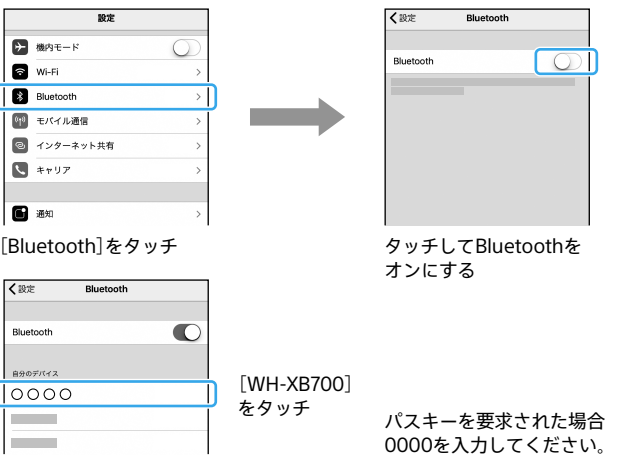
設定

機内モード

Wi-Fi

Bluetooth

モバイル通信

インターネット共有

キャリア

通知

[Bluetooth]をタッチ

設定

Bluetooth

Bluetooth

タッチしてBluetoothをオンにする

設定

Bluetooth

Bluetooth

自分のデバイス

○○○○

[WH-XB700]をタッチ

パスキーを要求された場合0000を入力してください。